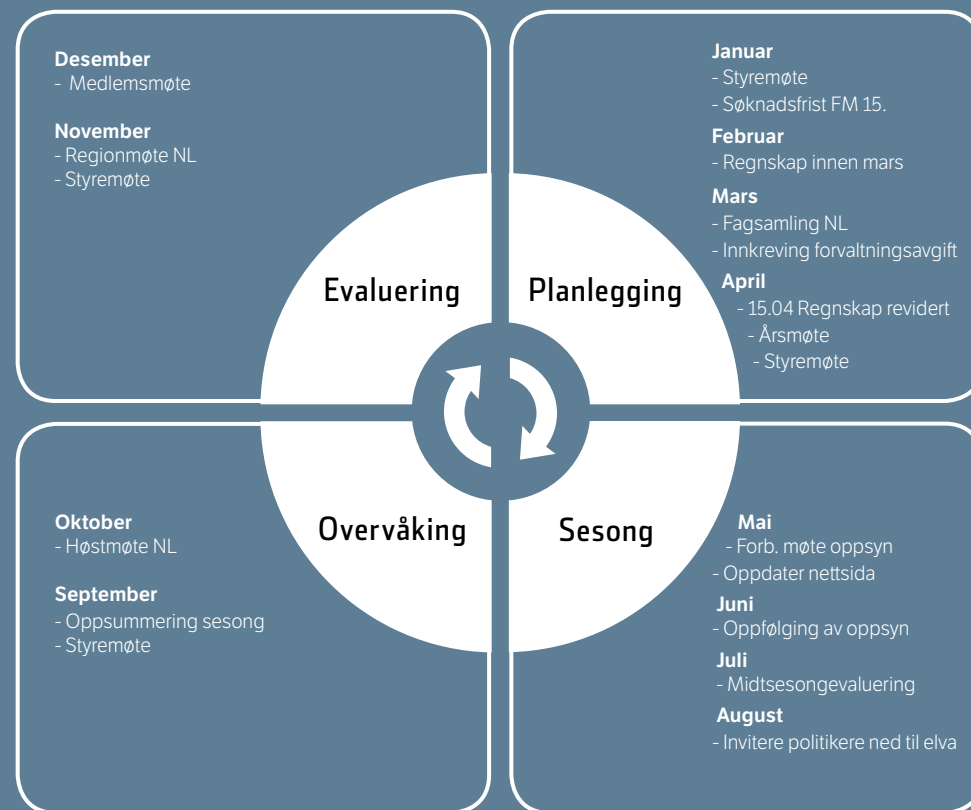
Desember
- Medlemsmøte

November
- Regionmøte NL
- Styremøte

Januar
- Styremøte
- Søknadsfrist FM 15.

Februar
- Regnskap innen mars

Mars
- Fagsamling NL
- Innkreving forvaltningsavgift

April
- 15.04 Regnskap revidert
- Årsmøte
- Styremøte

Evaluering

Planlegging

Overvåking

Sesong

Oktober
- Høstmøte NL

September
- Oppsummering sesong
- Styremøte

Mai
- Forb. møte oppsyn
- Oppdater nettsida

Juni
- Oppfølging av oppsyn

Juli
- Midtsesongevaluering

August
- Invitere politikere ned til elva